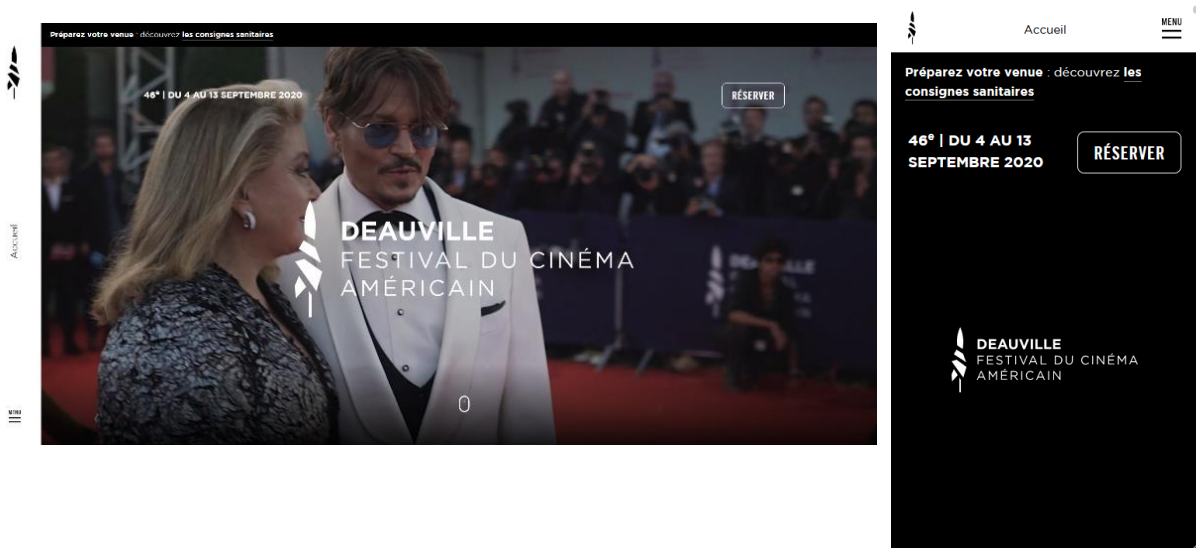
Accueil

MENU

Préparez votre venue : découvrez les consignes sanitaires

46$^e$ | DU 4 AU 13 SEPTEMBRE 2020

RÉSERVER

DEAUVILLE
FESTIVAL DU CINÉMA
AMÉRICAIN

Accueil

MENU

Préparez votre venue : découvrez les consignes sanitaires

46$^e$ | DU 4 AU 13 SEPTEMBRE 2020

RÉSERVER

DEAUVILLE
FESTIVAL DU CINÉMA
AMÉRICAIN